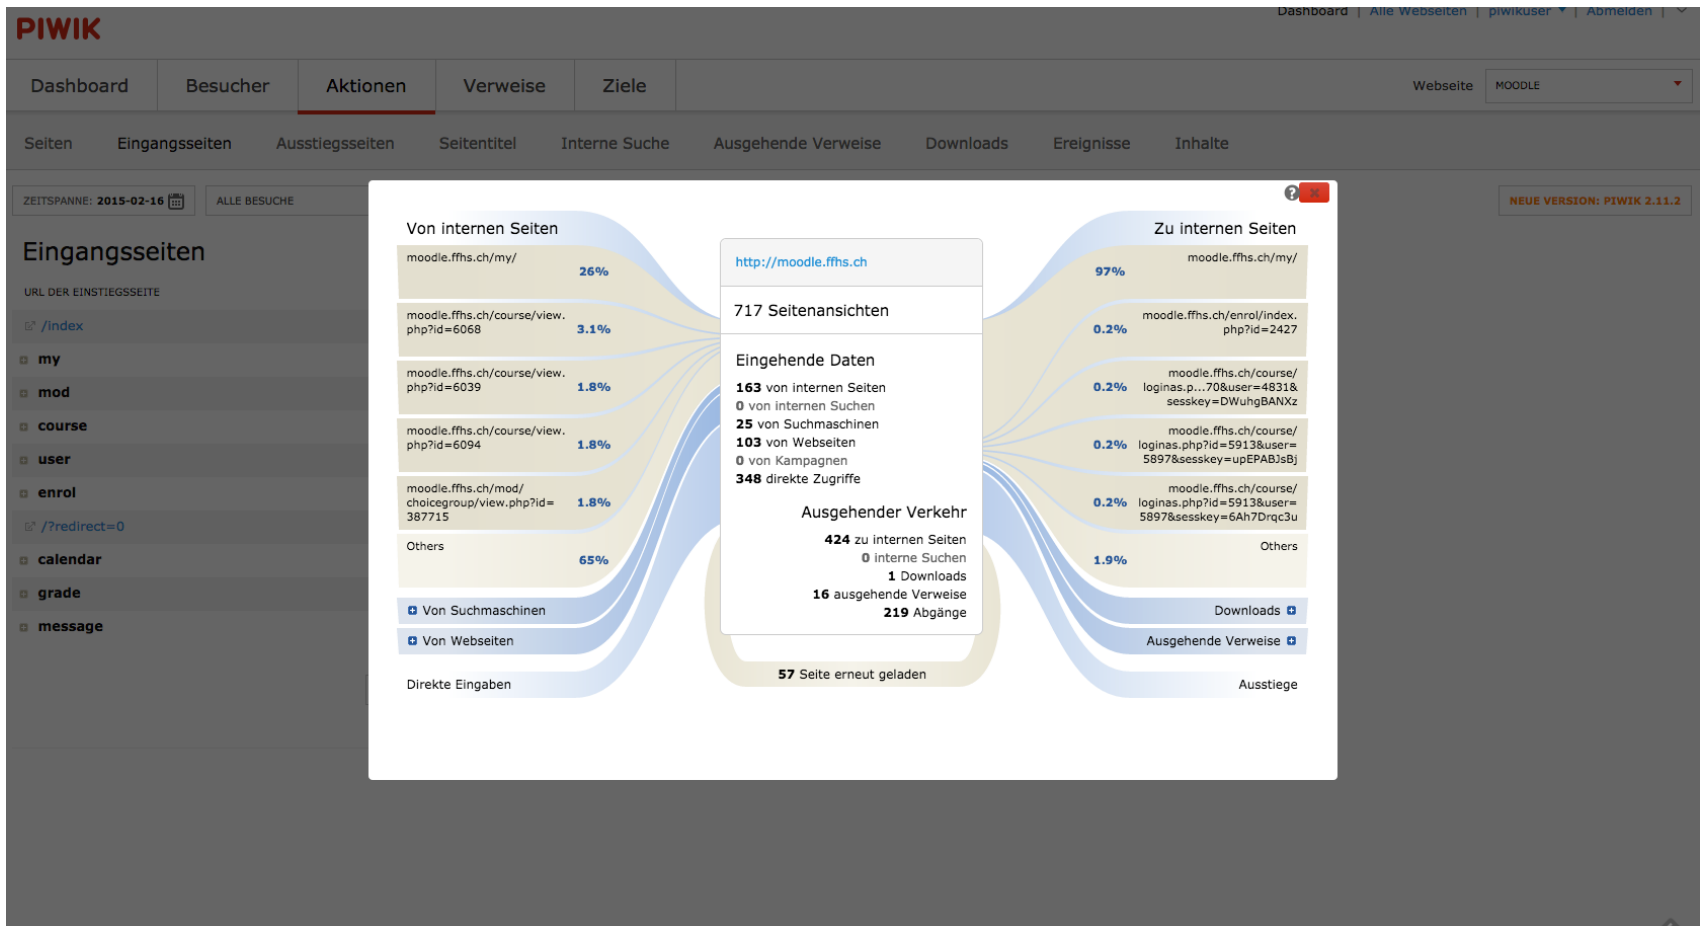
PIWIK

Dashboard | Alle Webseiten | piwikuser | Abmelden

Dashboard Besucher Aktionen Verweise Ziele

Webseite MOODLE

Seiten Eingangsseiten Ausstiegsseiten Seitentitel Interne Suche Ausgehende Verweise Downloads Ereignisse Inhalte

ZEITSPANNE: 2015-02-16 ALLE BESUCHE

NEUE VERSION: PIWIK 2.11.2

Eingangsseiten

URL DER EINSTIEGSSEITE

/index
my
mod
course
user
enrol
/?redirect=0
calendar
grade
message

Von internen Seiten

moodle.ffhs.ch/my/ 26%

moodle.ffhs.ch/course/view.php?id=6068 3.1%

moodle.ffhs.ch/course/view.php?id=6039 1.8%

moodle.ffhs.ch/course/view.php?id=6094 1.8%

moodle.ffhs.ch/mod/choicegroup/view.php?id=387715 1.8%

Others 65%

Von Suchmaschinen

Von Webseiten

Direkte Eingaben

http://moodle.ffhs.ch

717 Seitenansichten

Eingehende Daten

163 von internen Seiten
0 von internen Suchen
25 von Suchmaschinen
103 von Webseiten
0 von Kampagnen
348 direkte Zugriffe

Ausgehender Verkehr

424 zu internen Seiten
0 interne Suchen
1 Downloads
16 ausgehende Verweise
219 Abgänge

57 Seite erneut geladen

Zu internen Seiten

97% moodle.ffhs.ch/my/

0.2% moodle.ffhs.ch/enrol/index.php?id=2427

0.2% moodle.ffhs.ch/course/loginas.p...70&user=4831&sesskey=DWuhgBANXz

0.2% moodle.ffhs.ch/course/loginas.php?id=5913&user=5897&sesskey=upEPABJsBj

0.2% moodle.ffhs.ch/course/loginas.php?id=5913&user=5897&sesskey=6Ah7Drqc3u

1.9% Others

Downloads

Ausgehende Verweise

Ausstiege